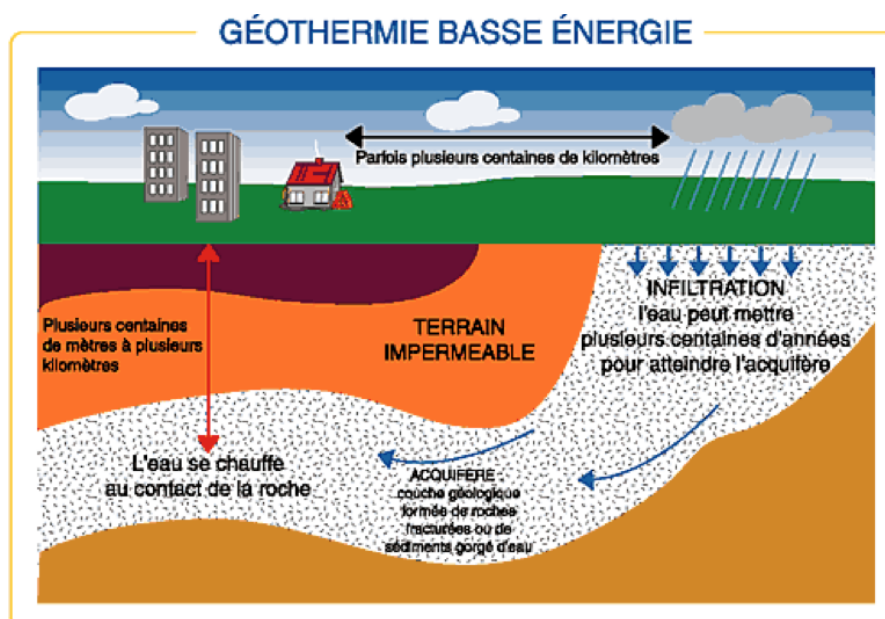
GÉOTHERMIE BASSE ÉNERGIE

Parfois plusieurs centaines de kilomètres

INFILTRATION
l'eau peut mettre plusieurs centaines d'années pour atteindre l'acquifère

Plusieurs centaines de mètres à plusieurs kilomètres

TERRAIN IMPERMEABLE

L'eau se chauffe au contact de la roche

ACQUIFERE :
couche géologique formée de roches fracturées ou de sédiments gorgé d'eau